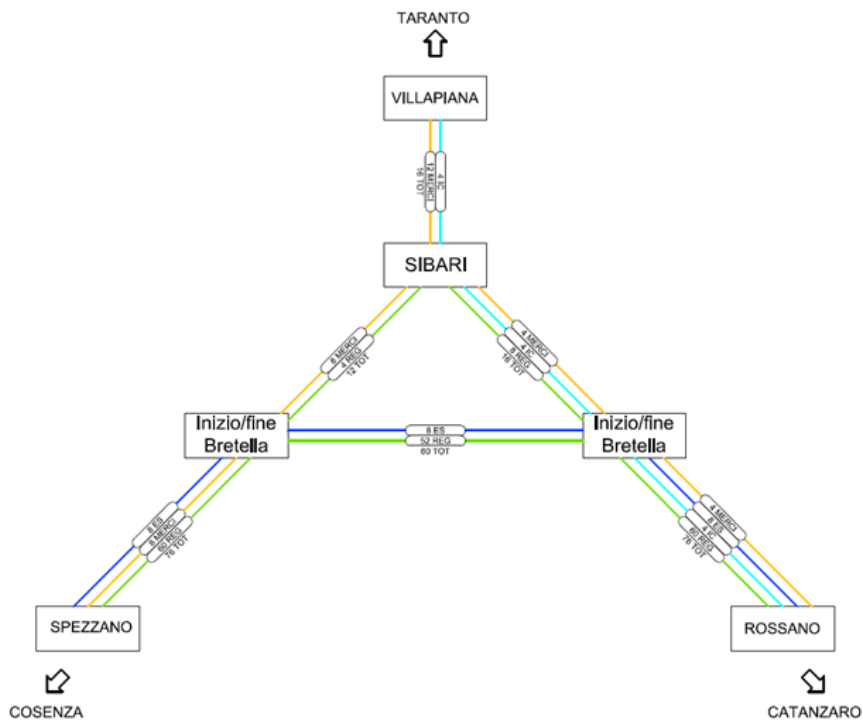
TARANTO

VILLAPIANA

12 MERCI
16 TOT
4 IC

SIBARI

8 MERCI
4 REG
12 TOT

4 MERCI
4 IC
8 REG
16 TOT

Inizio/fine Bretella

8 ES
52 REG
60 TOT

Inizio/fine Bretella

8 ES
8 MERCI
60 REG
76 TOT

4 MERCI
8 ES
4 IC
60 REG
76 TOT

SPEZZANO

ROSSANO

COSENZA

CATANZARO